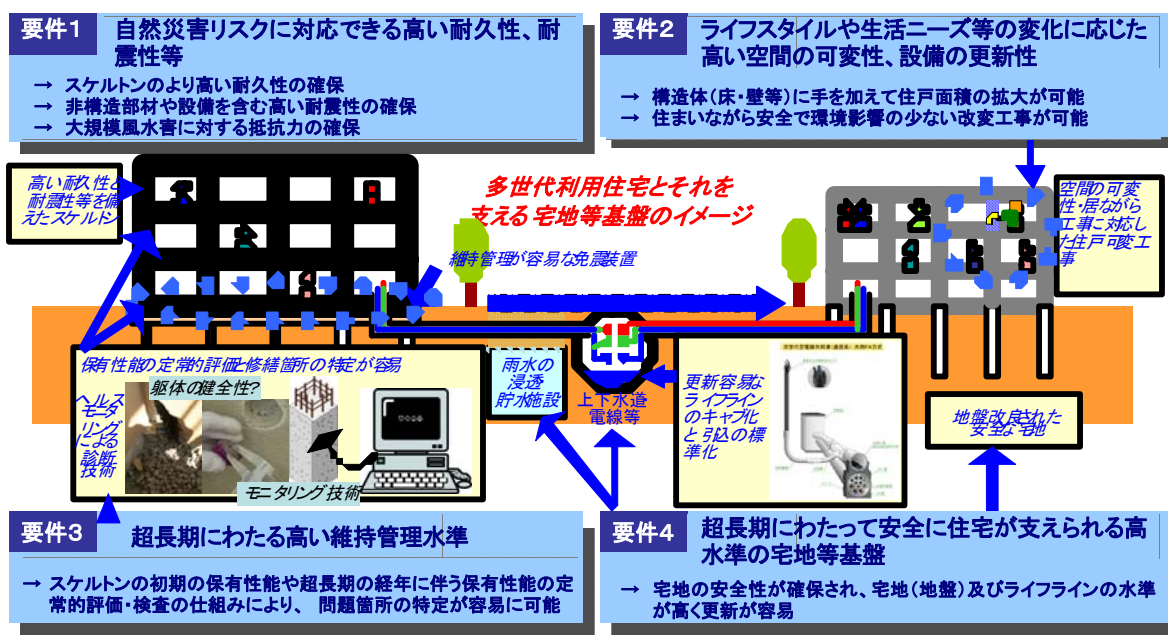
要件1 自然災害リスクに対応できる高い耐久性、耐震性等

→ スケルトンのより高い耐久性の確保
→ 非構造部材や設備を含む高い耐震性の確保
→ 大規模風水害に対する抵抗力の確保

要件2 ライフスタイルや生活ニーズ等の変化に応じた高い空間の可変性、設備の更新性

→ 構造体(床・壁等)に手を加えて住戸面積の拡大が可能
→ 住まいながら安全で環境影響の少ない改変工事が可能

高い耐久性と耐震性等を備えたスケルトン

多世代利用住宅とそれを支える宅地等基盤のイメージ

維持管理が容易な免震装置

空間の可変性・居ながら工事に対応した住戸改変工事

保有性能の定常的評価・修繕箇所の特定が容易

躯体の健全性?

ヘルスモニタリングによる診断技術

モニタリング技術

雨水の浸透貯水施設

上下水道電線等

更新容易なライフラインのキャブ化と引込の標準化

地盤改良された安全な宅地

要件3 超長期にわたる高い維持管理水準

→ スケルトンの初期の保有性能や超長期の経年に伴う保有性能の定常的評価・検査の仕組みにより、問題箇所の特定が容易に可能

要件4 超長期にわたって安全に住宅が支えられる高水準の宅地等基盤

→ 宅地の安全性が確保され、宅地(地盤)及びライフラインの水準が高く更新が容易